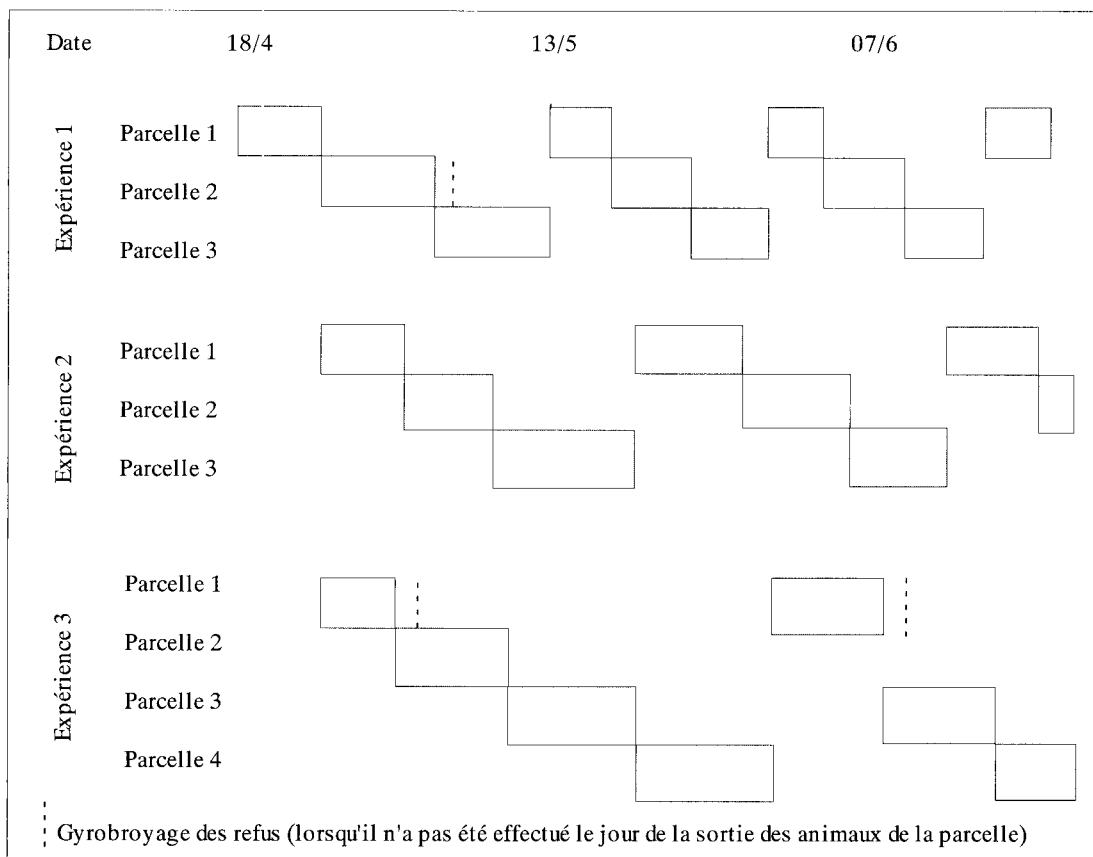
Date 18/4 13/5 07/6

Expérience 1
Parcelle 1
Parcelle 2
Parcelle 3

Expérience 2
Parcelle 1
Parcelle 2
Parcelle 3

Expérience 3
Parcelle 1
Parcelle 2
Parcelle 3
Parcelle 4

Gyrobroyage des refus (lorsqu'il n'a pas été effectué le jour de la sortie des animaux de la parcelle)